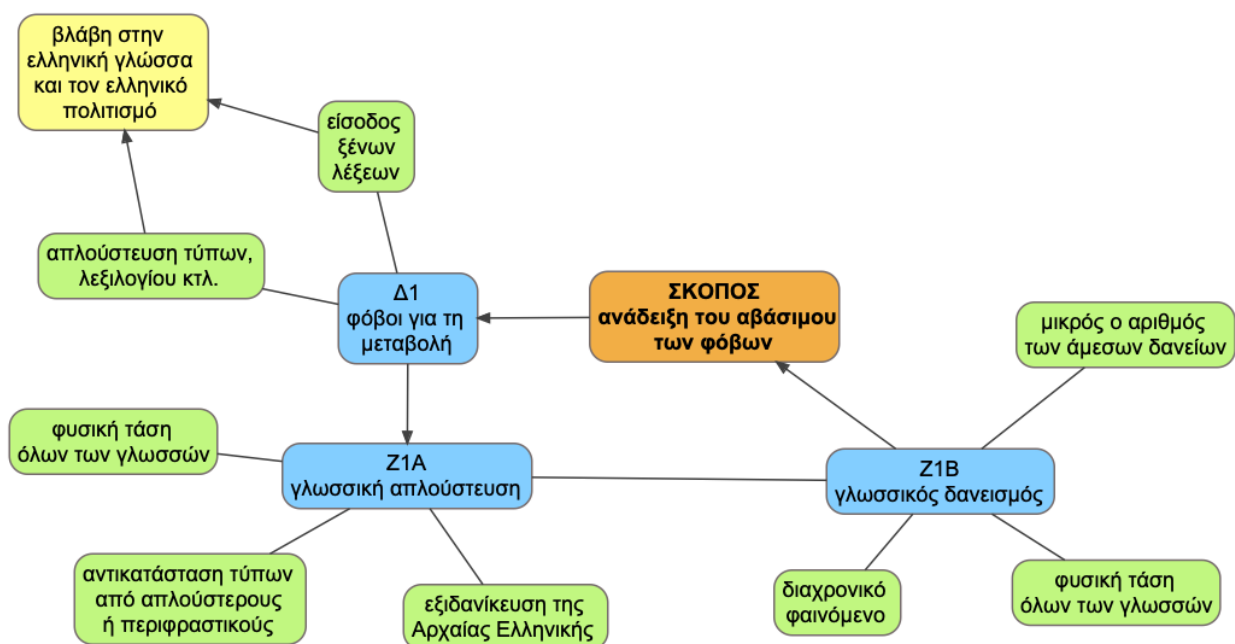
βλάβη στην ελληνική γλώσσα και τον ελληνικό πολιτισμό

είσοδος ξένων λέξεων

απλούστευση τύπων, λεξιλογίου κτλ.

Δ1
φόβοι για τη μεταβολή

ΣΚΟΠΟΣ
ανάδειξη του αβάσιμου των φόβων

μικρός ο αριθμός των άμεσων δανείων

φυσική τάση όλων των γλωσσών

Ζ1Α
γλωσσική απλούστευση

Ζ1Β
γλωσσικός δανεισμός

αντικατάσταση τύπων από απλούστερους ή περιφραστικούς

εξιδανίκευση της Αρχαίας Ελληνικής

διαχρονικό φαινόμενο

φυσική τάση όλων των γλωσσών